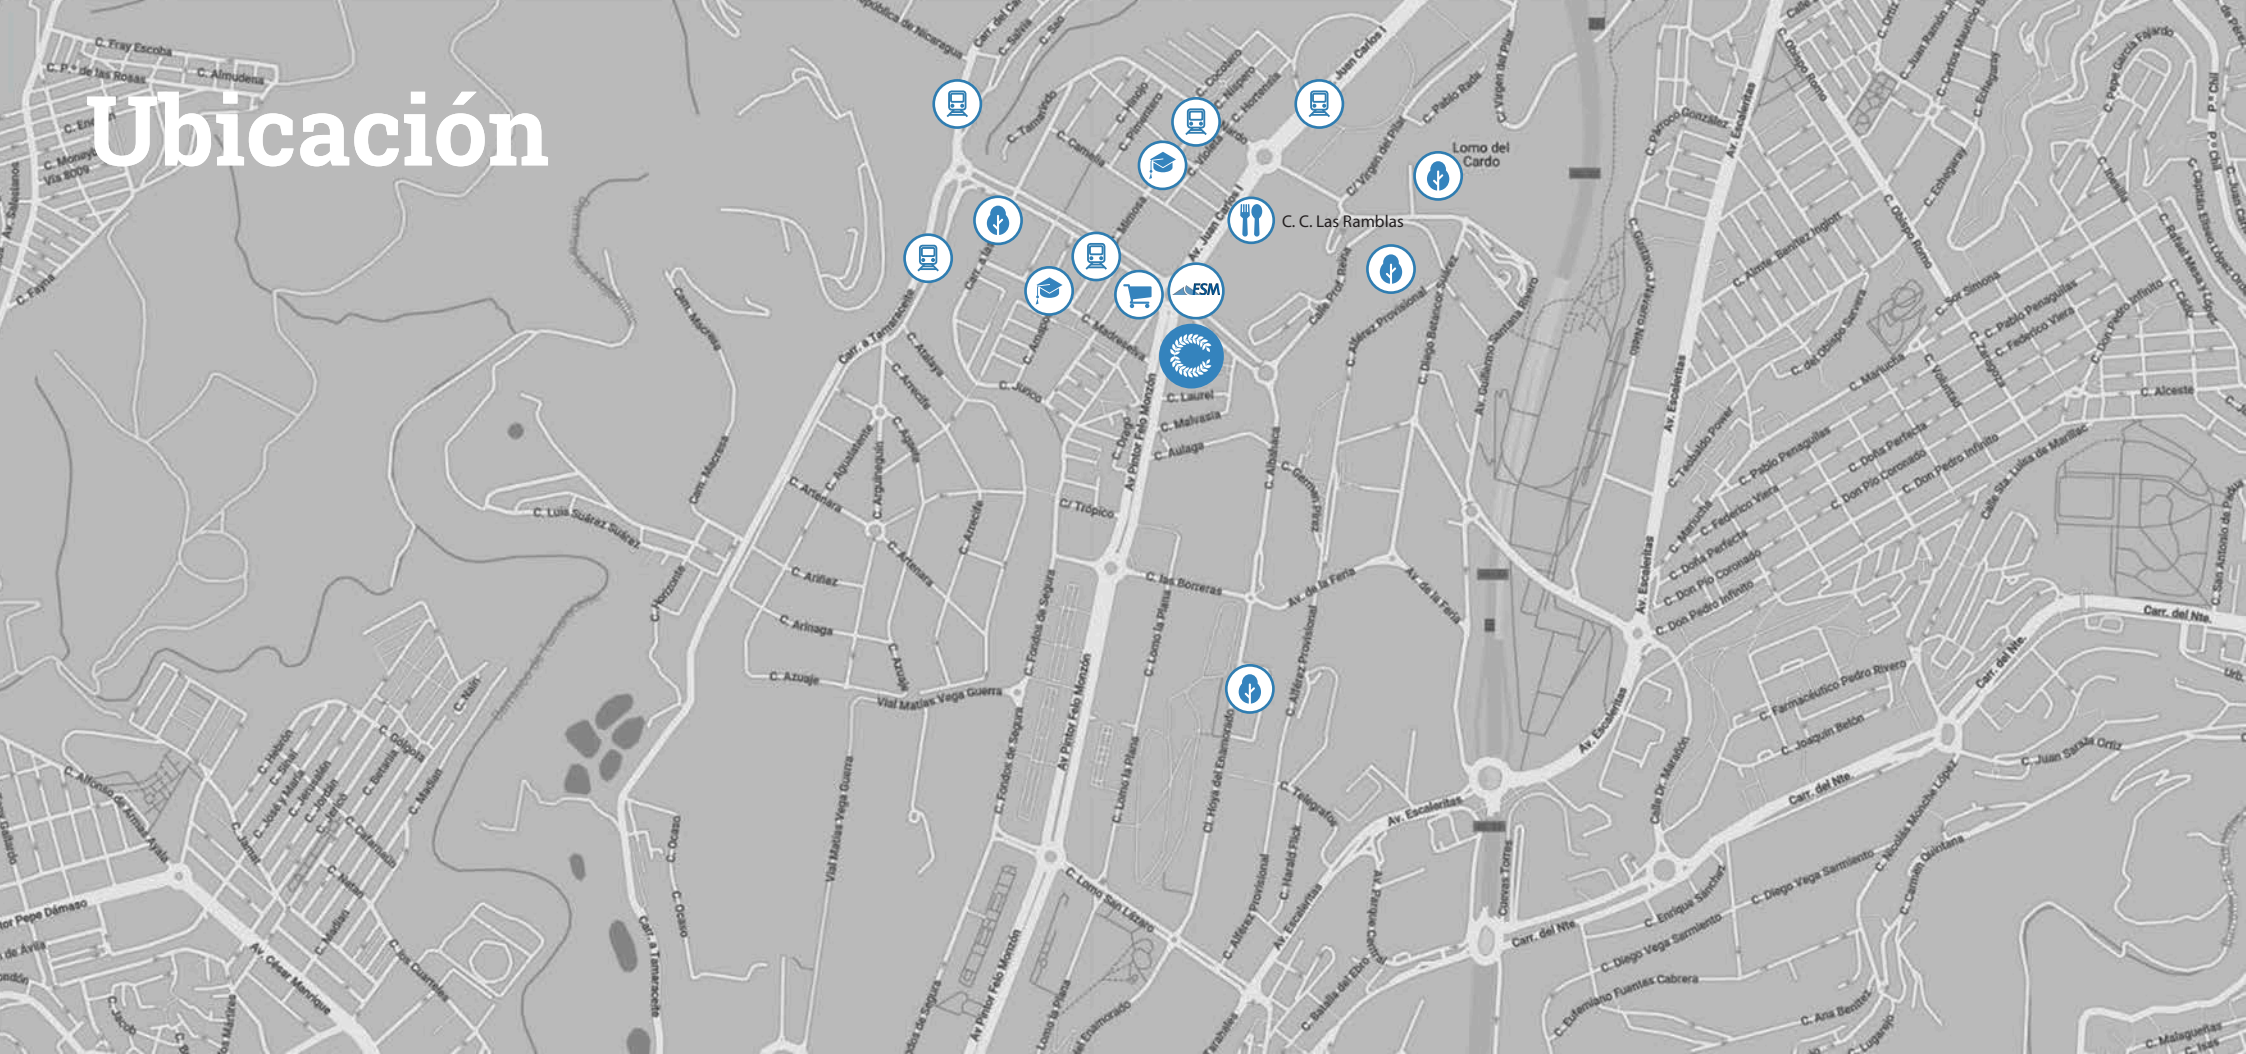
Ubicación

C. C. Las Ramblas

Lomo del Cardo

ESM

C. Fray Escoba
C. P.ª de las Rosas
C. Almudena
C. Laurel
C. Malvasía
C. Aulaga
C/ Trópico
C. Luis Suárez Suárez
C. Las Borreras
Av. de la Feria
Av. Pintor Felo Monzón
Av. Juan Carlos I
Av. Escaleritas
Carr. del Nte.
Carr. a Tamaraceite
Vial Matías Vega Guerra
C. Arinaga
C. Azuaje
C. Artenara
C. Agaete
C. Arucas
C. Madroñera
C. Junco
C. Alférez Provisional
C. Lomo la Plana
C. Fondos de Segura
C. Hoya del Enamorado
C. Telégrafo
C. Harald Fick
C. Diego Vega Sarmiento
C. Enrique Sánchez
C. Eufemiano Fuentes Cabrera
C. Ana Benítez
C. Malagueñas
C. Juan Sarasa Ortiz
C. Joaquín Belón
C. Farmacéutico Pedro Rivero
C. Pablo Penáguilas
C. Federico Viera
C. Doña Perfecta
C. Don Pío Coronado
C. Don Pedro Infinito
C. Alceste
C. Sor Simona
C. Marianela
C. Obispo Romo
C. Obispo Serra
C. Mariucha
C. Alcalde
C. Carmen Quintana
C. Nicolás Monche López
C. Calle Dr. Marañón
C. Pablo Rada
C/ Virgen del Pilar
C. Alcalde Ramírez Bethencourt
Av. Guillermo Santana Rivero
C. Diego Betancor Suárez
C. Tamarindo
C. Camelia
C. Pimentero
C. Hinojo
C. Níspero
C. Cocotero
C. Lima
C. Almendro
Av. César Manrique
C. Alfonso de Armas Ayala
C. Pepe Dámaso
C. Jacob
C. Ocaso
Carr. a Tamaraceite
Carr. Mesones
C. Arinez
C. Arrecife
C. Lomo San Lázaro
Av. Escaleritas
Carr. del Nte.